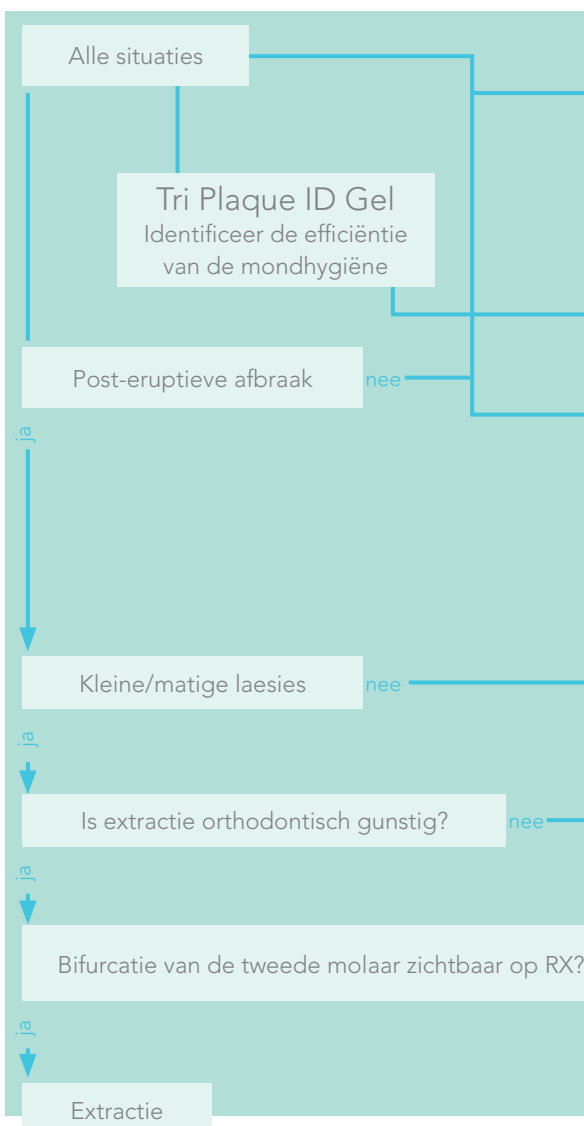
Alle situaties

Tri Plaque ID Gel
Identificeer de efficiëntie van de mondhygiëne

Post-eruptieve afbraak

nee

ja

Kleine/matige laesies

nee

ja

Is extractie orthodontisch gunstig?

nee

ja

Bifurcatie van de tweede molaar zichtbaar op RX?

ja

Extractie